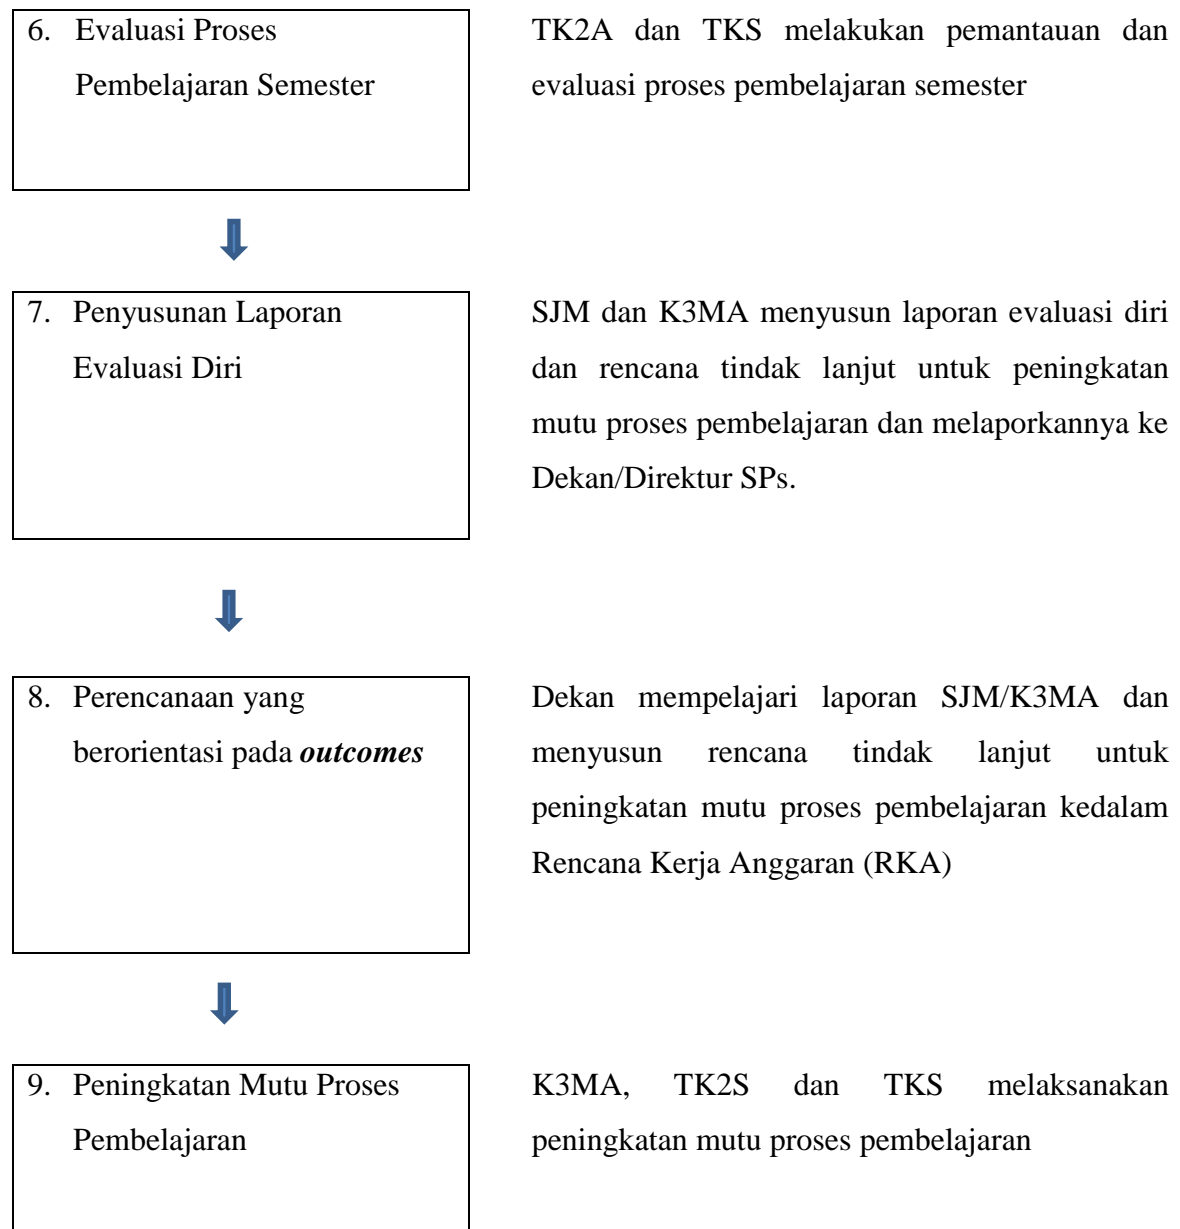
6. Evaluasi Proses Pembelajaran Semester

TK2A dan TKS melakukan pemantauan dan evaluasi proses pembelajaran semester

7. Penyusunan Laporan Evaluasi Diri

SJM dan K3MA menyusun laporan evaluasi diri dan rencana tindak lanjut untuk peningkatan mutu proses pembelajaran dan melaporkannya ke Dekan/Direktur SPs.

8. Perencanaan yang berorientasi pada ***outcomes***

Dekan mempelajari laporan SJM/K3MA dan menyusun rencana tindak lanjut untuk peningkatan mutu proses pembelajaran kedalam Rencana Kerja Anggaran (RKA)

9. Peningkatan Mutu Proses Pembelajaran

K3MA, TK2S dan TKS melaksanakan peningkatan mutu proses pembelajaran